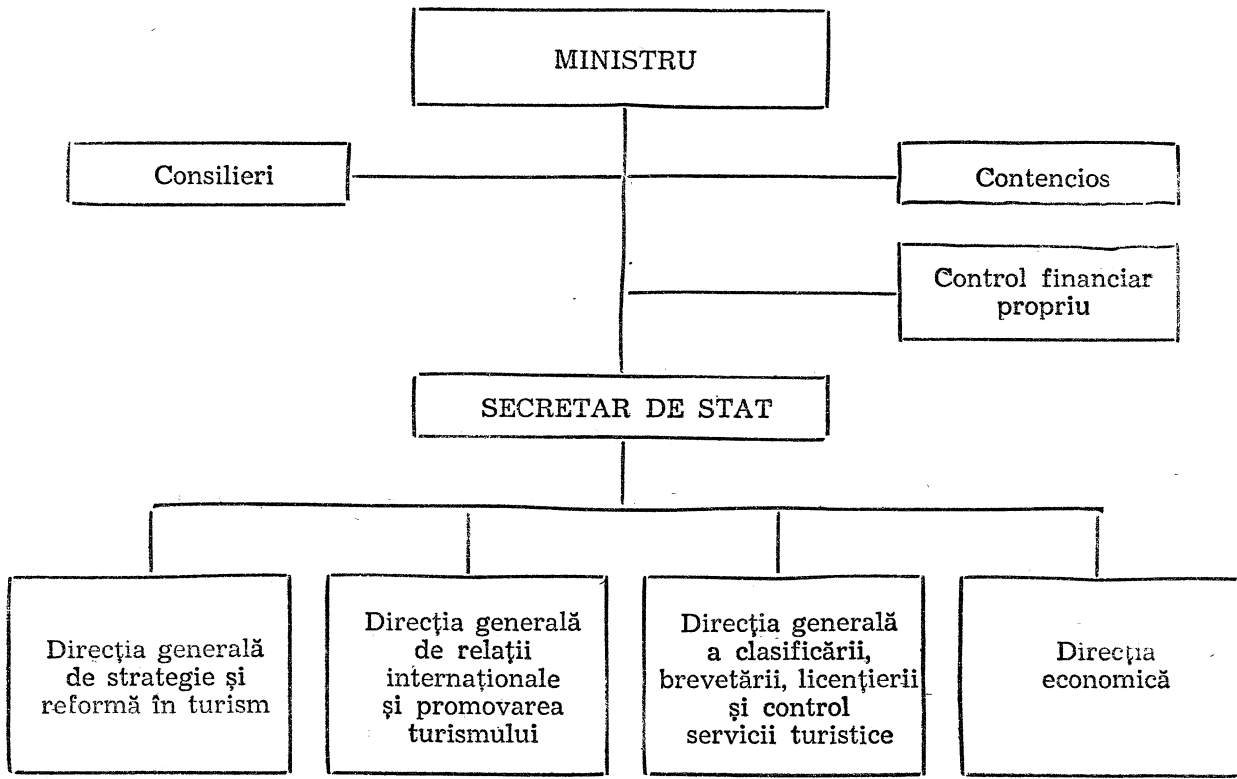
MINISTRU

Consilieri

Contencios

Control financiar propriu

SECRETAR DE STAT

Direcţia generală de strategie şi reformă în turism

Direcţia generală de relaţii internaţionale şi promovarea turismului

Direcţia generală a clasificării, brevetării, licenţierii şi control servicii turistice

Direcţia economică